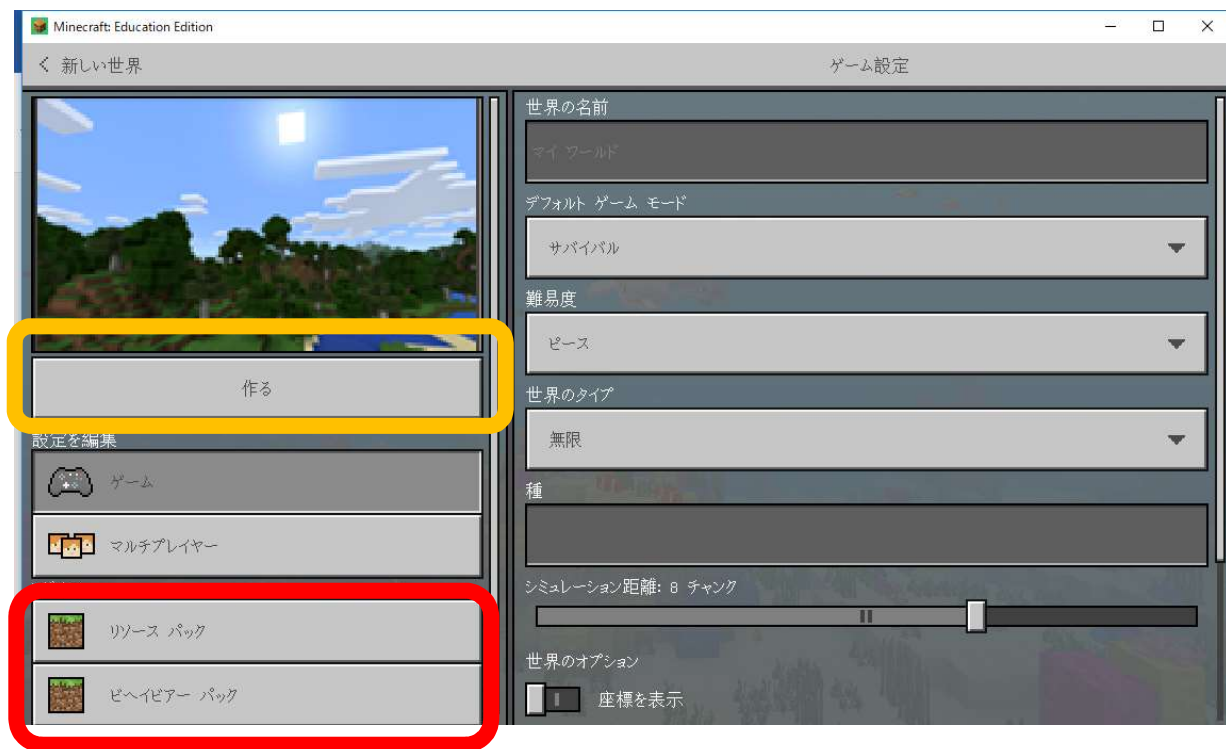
Minecraft: Education Edition

< 新しい世界

ゲーム設定

作る

設定を編集

ゲーム

マルチプレイヤー

リソース パック

ビヘイビアー パック

世界の名前

マイ ワールド

デフォルト ゲーム モード

サバイバル

難易度

ピース

世界のタイプ

無限

種

シミュレーション距離: 8 チャンク

世界のオプション

座標を表示